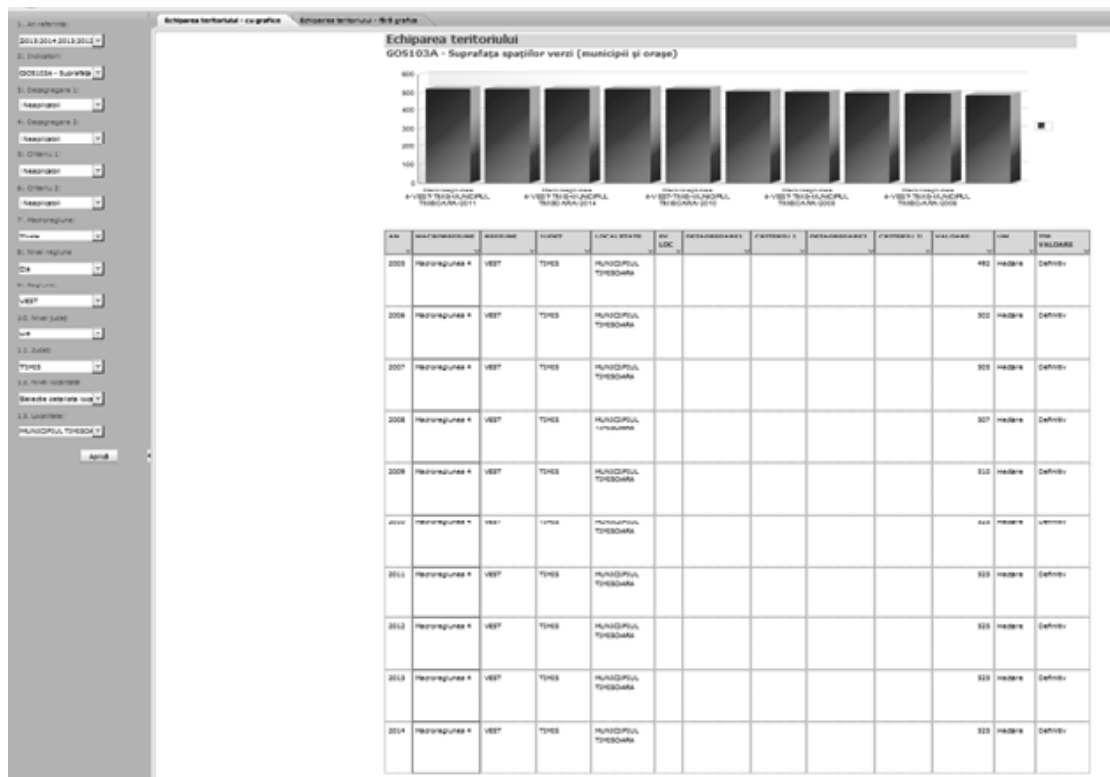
Echiparea teritoriului - cu grafice | Echiparea teritoriului - fără grafice

1. An referinta: 2015;2014;2013;2012
2. Indicatori: GOS103A - Suprafata
3. Dezagregare 1: Neaplicabil
4. Dezagregare 2: Neaplicabil
5. Criteriu 1: Neaplicabil
6. Criteriu 2: Neaplicabil
7. Macroregiune: Toate
8. Nivel regiune: Da
9. Regiune: VEST
10. Nivel judet: Da
11. Judet: TIMIS
12. Nivel localitate: Selectie detaliata loc
13. Localitate: MUNICIPIUL TIMISOA
Aplică

Echiparea teritoriului
GOS103A - Suprafaţa spaţiilor verzi (municipii şi oraşe)

600
500
400
300
200
100
0

Macroregiunea 4-VEST-TIMIS-MUNICIPIUL TIMISOARA-2011
Macroregiunea 4-VEST-TIMIS-MUNICIPIUL TIMISOARA-2014
Macroregiunea 4-VEST-TIMIS-MUNICIPIUL TIMISOARA-2010
Macroregiunea 4-VEST-TIMIS-MUNICIPIUL TIMISOARA-2008
Macroregiunea 4-VEST-TIMIS-MUNICIPIUL TIMISOARA-2006

| AN | MACROREGIUNE | REGIUNE | JUDET | LOCALITATE | EV LOC | DEZAGREGARE1 | CRITERIU 1 | DEZAGREGARE2 | CRITERIU 2 | VALOARE | UM | TIP VALOARE |
|---|---|---|---|---|---|---|---|---|---|---|---|---|
| 2005 | Macroregiunea 4 | VEST | TIMIS | MUNICIPIUL TIMISOARA | | | | | | 490 | Hectare | Definitiv |
| 2006 | Macroregiunea 4 | VEST | TIMIS | MUNICIPIUL TIMISOARA | | | | | | 502 | Hectare | Definitiv |
| 2007 | Macroregiunea 4 | VEST | TIMIS | MUNICIPIUL TIMISOARA | | | | | | 505 | Hectare | Definitiv |
| 2008 | Macroregiunea 4 | VEST | TIMIS | MUNICIPIUL TIMISOARA | | | | | | 507 | Hectare | Definitiv |
| 2009 | Macroregiunea 4 | VEST | TIMIS | MUNICIPIUL TIMISOARA | | | | | | 510 | Hectare | Definitiv |
| 2010 | Macroregiunea 4 | VEST | TIMIS | MUNICIPIUL TIMISOARA | | | | | | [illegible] | Hectare | Definitiv |
| 2011 | Macroregiunea 4 | VEST | TIMIS | MUNICIPIUL TIMISOARA | | | | | | 520 | Hectare | Definitiv |
| 2012 | Macroregiunea 4 | VEST | TIMIS | MUNICIPIUL TIMISOARA | | | | | | 520 | Hectare | Definitiv |
| 2013 | Macroregiunea 4 | VEST | TIMIS | MUNICIPIUL TIMISOARA | | | | | | 520 | Hectare | Definitiv |
| 2014 | Macroregiunea 4 | VEST | TIMIS | MUNICIPIUL TIMISOARA | | | | | | 520 | Hectare | Definitiv |